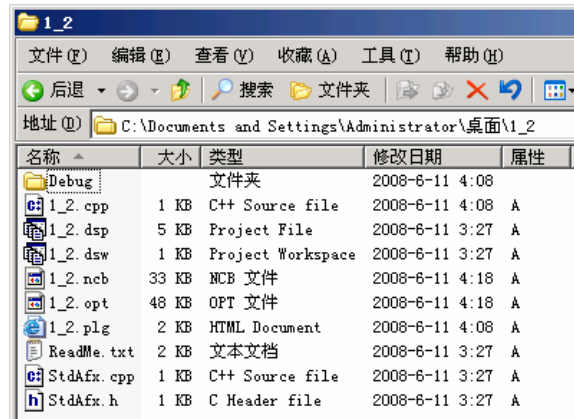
1_2

文件(F) 编辑(E) 查看(V) 收藏(A) 工具(T) 帮助(H)

后退 搜索 文件夹

地址(D) C:\Documents and Settings\Administrator\桌面\1_2

| 名称 | 大小 | 类型 | 修改日期 | 属性 |
|---|---|---|---|---|
| Debug | | 文件夹 | 2008-6-11 4:08 | |
| 1_2.cpp | 1 KB | C++ Source file | 2008-6-11 4:08 | A |
| 1_2.dsp | 5 KB | Project File | 2008-6-11 3:27 | A |
| 1_2.dsw | 1 KB | Project Workspace | 2008-6-11 3:27 | A |
| 1_2.ncb | 33 KB | NCB 文件 | 2008-6-11 4:18 | A |
| 1_2.opt | 48 KB | OPT 文件 | 2008-6-11 4:18 | A |
| 1_2.plg | 2 KB | HTML Document | 2008-6-11 4:08 | A |
| ReadMe.txt | 2 KB | 文本文档 | 2008-6-11 3:27 | A |
| StdAfx.cpp | 1 KB | C++ Source file | 2008-6-11 3:27 | A |
| StdAfx.h | 1 KB | C Header file | 2008-6-11 3:27 | A |